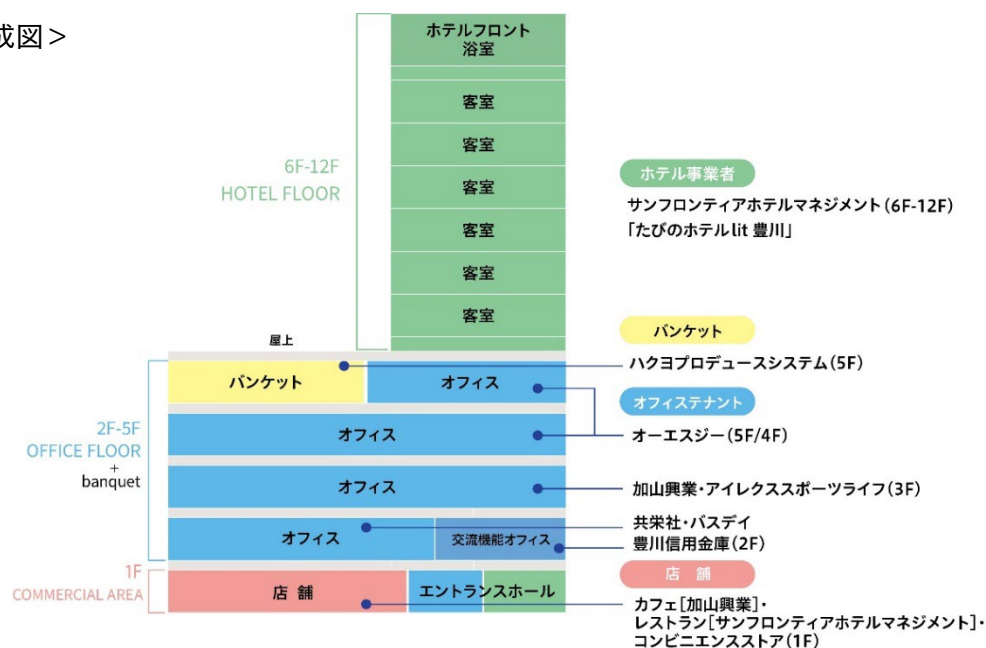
成図＞

ホテルフロント
浴室
客室
客室
客室
客室
客室
客室

6F-12F
HOTEL FLOOR

ホテル事業者
サンフロンティアホテルマネジメント（6F-12F）
「たびのホテルlit 豊川」

屋上

バンケット
ハクヨプロデュースシステム（5F）

バンケット
オフィス

オフィステナント
2F-5F
OFFICE FLOOR
+
banquet

オフィス
オーエスジー（5F/4F）

オフィス
加山興業・アイレクススポーツライフ（3F）

オフィス
交流機能オフィス
共栄社・バスデイ
豊川信用金庫（2F）

1F
COMMERCIAL AREA
店舗
エントランスホール

店舗
カフェ［加山興業］・
レストラン［サンフロンティアホテルマネジメント］・
コンビニエンスストア（1F）